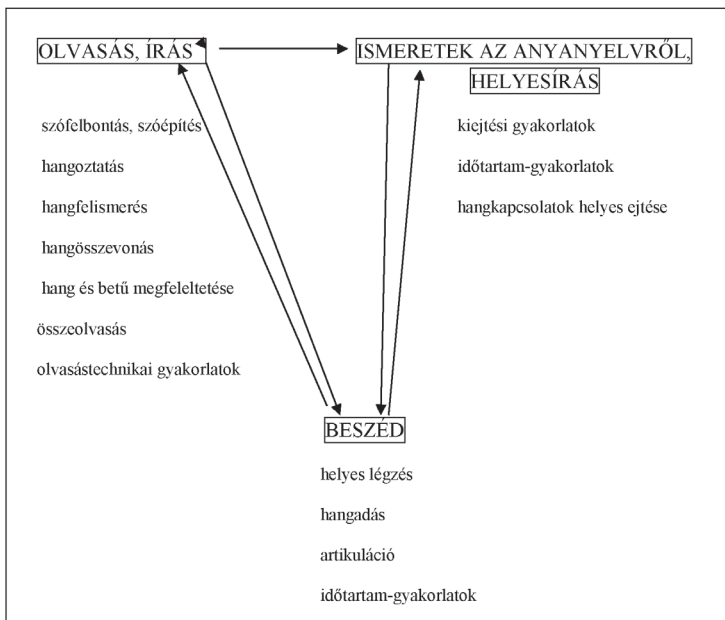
OLVASÁS, ÍRÁS

ISMERETEK AZ ANYANYELVRŐL, HELYESÍRÁS

szófelbontás, szóépítés

hangoztatás

hangfelismerés

hangösszevonás

hang és betű megfeleltetése

összeolvasás

olvasástechnikai gyakorlatok

kiejtési gyakorlatok

időtartam-gyakorlatok

hangkapcsolatok helyes ejtése

BESZÉD

helyes légzés

hangadás

artikuláció

időtartam-gyakorlatok